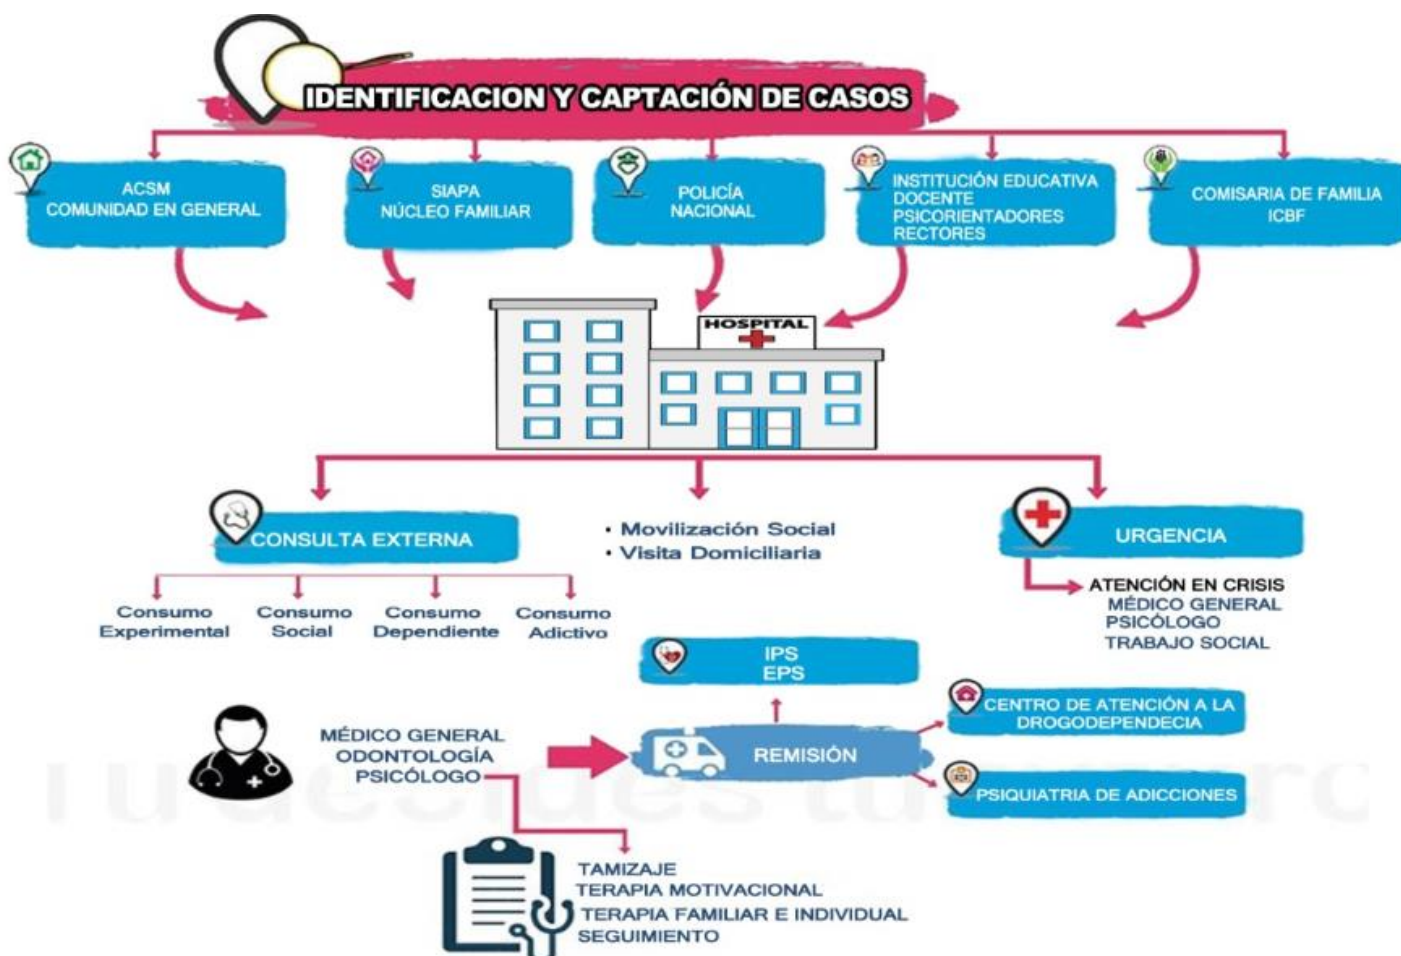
IDENTIFICACION Y CAPTACIÓN DE CASOS

ACSM
COMUNIDAD EN GENERAL

SIAPA
NÚCLEO FAMILIAR

POLICÍA
NACIONAL

INSTITUCIÓN EDUCATIVA
DOCENTE
PSICORIENTADORES
RECTORES

COMISARIA DE FAMILIA
ICBF

HOSPITAL

CONSULTA EXTERNA

Consumo Experimental

Consumo Social

Consumo Dependiente

Consumo Adictivo

• Movilización Social
• Visita Domiciliaria

URGENCIA

ATENCIÓN EN CRISIS
MÉDICO GENERAL
PSICÓLOGO
TRABAJO SOCIAL

IPS
EPS

MÉDICO GENERAL
ODONTOLOGÍA
PSICÓLOGO

REMISIÓN

CENTRO DE ATENCIÓN A LA DROGODEPENDECIA

PSIQUIATRIA DE ADICCIONES

TAMIZAJE
TERAPIA MOTIVACIONAL
TERAPIA FAMILIAR E INDIVIDUAL
SEGUIMIENTO